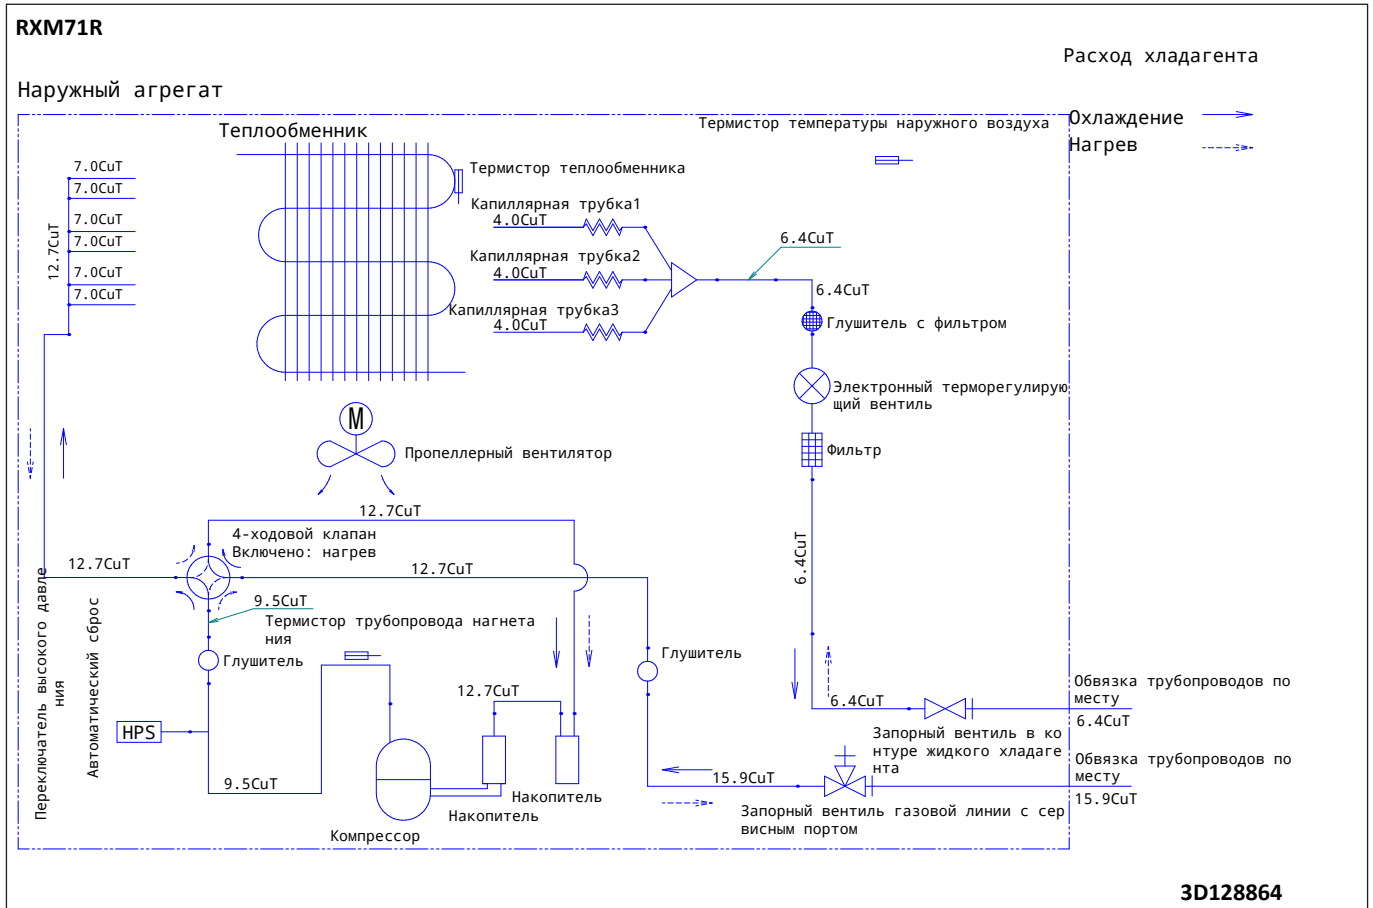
RXM71R

Расход хладагента

Наружный агрегат

Охлаждение

Нагрев

Теплообменник

Термистор температуры наружного воздуха

Термистор теплообменника

7.0CuT
7.0CuT
7.0CuT
7.0CuT
7.0CuT
7.0CuT

12.7CuT

Капиллярная трубка1
4.0CuT

Капиллярная трубка2
4.0CuT

Капиллярная трубка3
4.0CuT

6.4CuT

6.4CuT

Глушитель с фильтром

Электронный терморегулирующий вентиль

M

Пропеллерный вентилятор

Фильтр

12.7CuT

4-ходовой клапан
Включено: нагрев

12.7CuT

12.7CuT

6.4CuT

9.5CuT

Термистор трубопровода нагнетания

Глушитель

Глушитель

Переключатель высокого давления

Автоматический сброс

HPS

12.7CuT

6.4CuT

Обвязка трубопроводов по месту
6.4CuT

Запорный вентиль в контуре жидкого хладагента

9.5CuT

15.9CuT

Обвязка трубопроводов по месту
15.9CuT

Накопитель

Накопитель

Компрессор

Запорный вентиль газовой линии с сервисным портом

3D128864